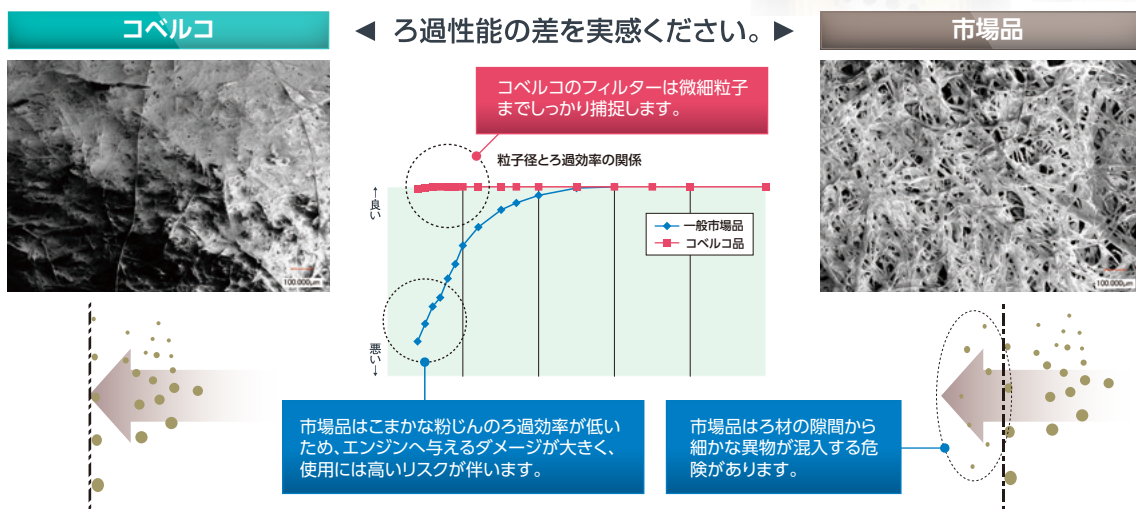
コベルコ

◀ ろ過性能の差を実感ください。▶

市場品

コベルコのフィルターは微細粒子までしっかり捕捉します。

粒子径とろ過効率の関係

↑良い

悪い↓

一般市場品
コベルコ品

100.000μm

100.000μm

市場品はこまかな粉じんのろ過効率が低いため、エンジンへ与えるダメージが大きく、使用には高いリスクが伴います。

市場品はろ材の隙間から細かな異物が混入する危険があります。